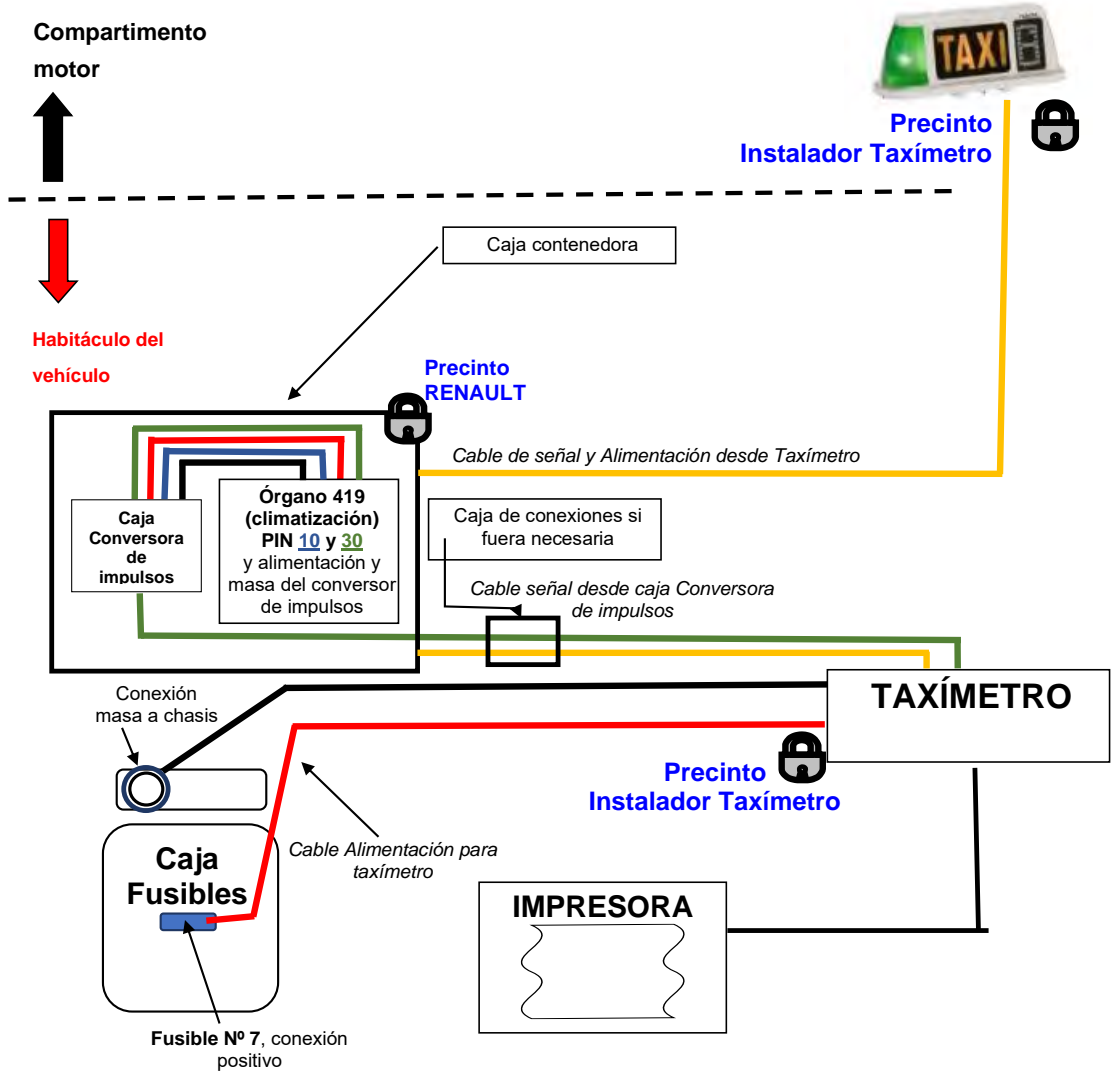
Compartimento motor

TAXI

Precinto Instalador Taxímetro

Caja contenedora

Habitáculo del vehículo

Precinto RENAULT

Cable de señal y Alimentación desde Taxímetro

Caja Conversora de impulsos

Órgano 419 (climatización) PIN 10 y 30 y alimentación y masa del conversor de impulsos

Caja de conexiones si fuera necesaria

Cable señal desde caja Conversora de impulsos

Conexión masa a chasis

TAXÍMETRO

Precinto Instalador Taxímetro

Caja Fusibles

Cable Alimentación para taxímetro

IMPRESORA

Fusible Nº 7, conexión positivo